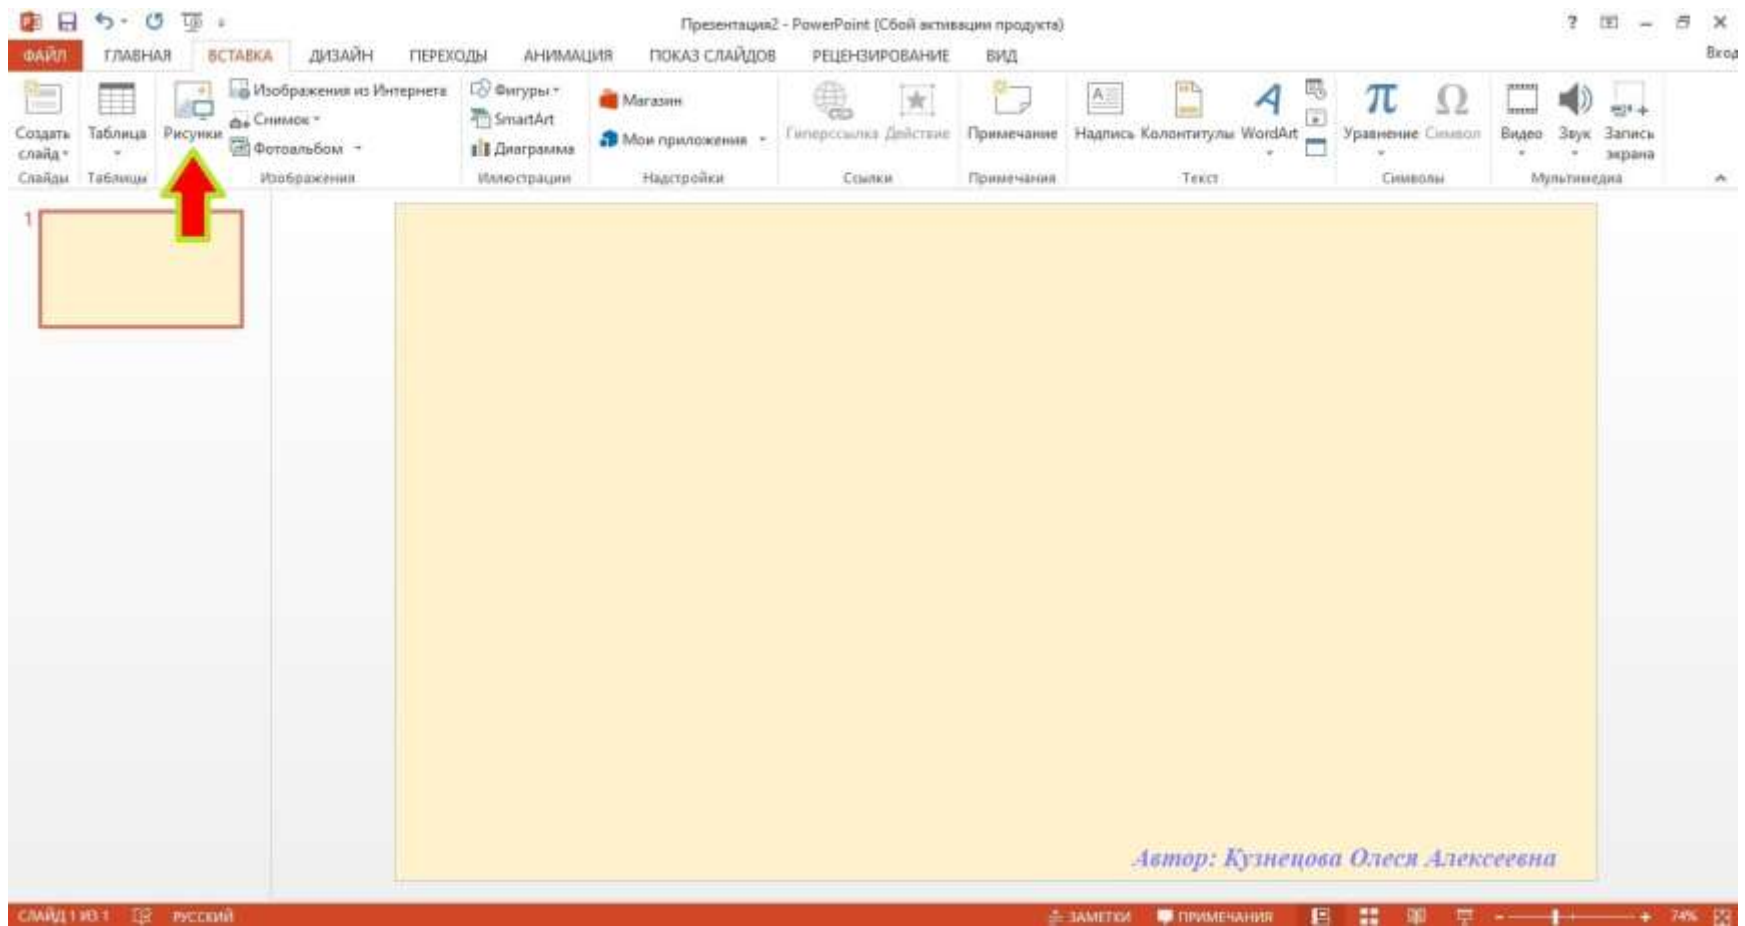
Презентация2 - PowerPoint (Сбой активации продукта)

? – ✕

ФАЙЛ ГЛАВНАЯ ВСТАВКА ДИЗАЙН ПЕРЕХОДЫ АНИМАЦИЯ ПОКАЗ СЛАЙДОВ РЕЦЕНЗИРОВАНИЕ ВИД

Вход

Создать слайда
Слайды

Таблица
Таблицы

Рисунки
Изображения из Интернета
Снимок
Фотоальбом
Изображения

Фигуры
SmartArt
Диаграмма
Иллюстрации

Магазин
Мои приложения
Надстройки

Гиперссылка Действие
Ссылки

Примечание
Примечания

Надпись Колонтитулы WordArt
Текст

Уравнение Символ
Символы

Видео Звук Запись экрана
Мультимедиа

1

Автор: Кузнецова Олеся Алексеевна

СЛАЙД 1 ИЗ 1 РУССКИЙ ЗАМЕТКИ ПРИМЕЧАНИЯ 74%